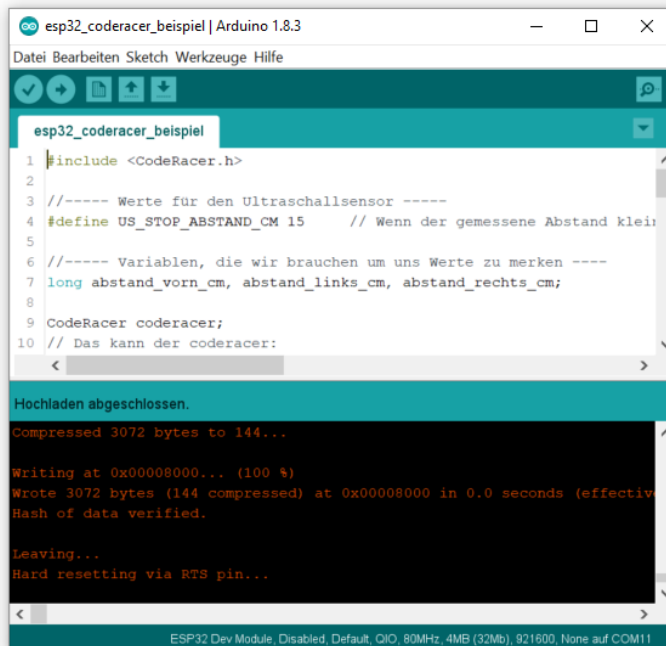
esp32_coderacer_beispiel | Arduino 1.8.3

Datei Bearbeiten Sketch Werkzeuge Hilfe

esp32_coderacer_beispiel

1 #include <CodeRacer.h>
2
3 //----- Werte für den Ultraschallsensor -----
4 #define US_STOP_ABSTAND_CM 15 // Wenn der gemessene Abstand klein
5
6 //----- Variablen, die wir brauchen um uns Werte zu merken ----
7 long abstand_vorn_cm, abstand_links_cm, abstand_rechts_cm;
8
9 CodeRacer coderacer;
10 // Das kann der coderacer:

Hochladen abgeschlossen.

Compressed 3072 bytes to 144...

Writing at 0x00008000... (100 %)
Wrote 3072 bytes (144 compressed) at 0x00008000 in 0.0 seconds (effectiv
Hash of data verified.

Leaving...
Hard resetting via RTS pin...

ESP32 Dev Module, Disabled, Default, QIO, 80MHz, 4MB (32Mb), 921600, None auf COM11